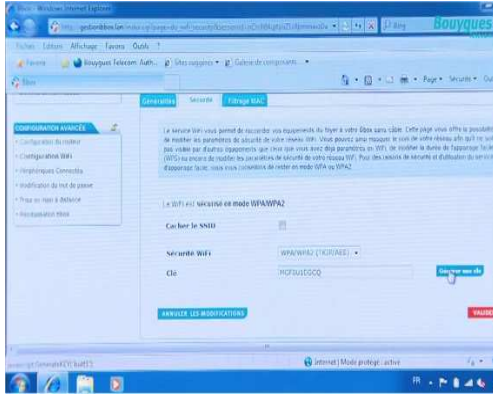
Bbox - Windows Internet Explorer

http://gestionbbox.lan/ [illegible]

Bing

Bouygues

Fichier Edition Affichage Favoris Outils ?

Favoris

Bouygues Telecom Auth...

Sites suggérés

Galerie de composants

Bbox

Page

Sécurité

Généralités

Sécurité

Filtrage MAC

CONFIGURATION AVANCÉE

Configuration du routeur

Configuration WiFi

Périphériques Connectés

Modification du mot de passe

Prise en main à distance

Réinitialisation Bbox

Le service WiFi vous permet de raccorder vos équipements du foyer à votre Bbox sans câble. Cette page vous offre la possibilité de modifier les paramètres de sécurité de votre réseau WiFi. Vous pouvez ainsi masquer le nom de votre réseau afin qu'il ne soit pas visible par d'autres équipements que ceux que vous avez déjà paramétrés en WiFi, de modifier la durée de l'appairage facile (WPS) ou encore de modifier les paramètres de sécurité de votre réseau WiFi. Pour des raisons de sécurité et d'utilisation du service d'appairage facile, nous vous conseillons de rester en mode WPA ou WPA2.

Le WiFi est sécurisé en mode WPA/WPA2

Cacher le SSID

Sécurité WiFi

WPA/WPA2 (TKIP/AES)

Clé

HCF3U1CGCQ

Générer une clé

ANNULER LES MODIFICATIONS

VALIDER

Internet | Mode protégé : activé

FR